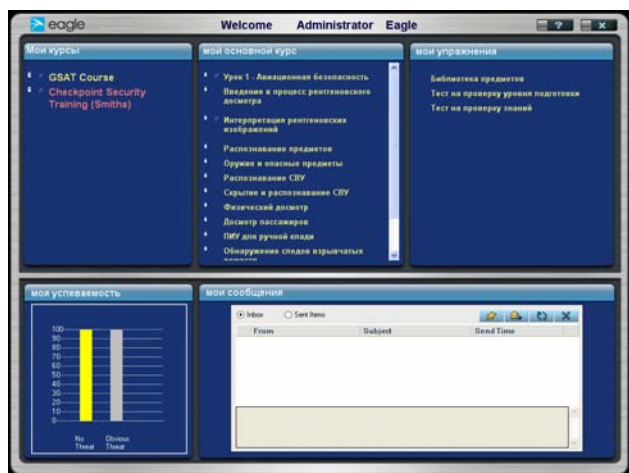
eagle

Welcome Administrator Eagle

?

x

Мои курсы

GSAT Course

Checkpoint Security Training (Smiths)

Мой основной курс

Урок 1 - Авиационная безопасность

Введение в процесс рентгеновского досмотра

Интерпретация рентгеновских изображений

Распознавание предметов

Оружие и опасные предметы

Распознавание СВУ

Скрытие и распознавание СВУ

Физический досмотр

Досмотр пассажиров

ПИУ для ручной клади

Обнаружение следов взрывчатых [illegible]

Мои упражнения

Библиотека предметов

Тест на проверку уровня подготовки

Тест на проверку знаний

Моя успеваемость

100
90
80
70
60
50
40
30
20
10
0

No Threat

Obvious Threat

Мои сообщения

Inbox

Sent Items

From

Subject

Send Time